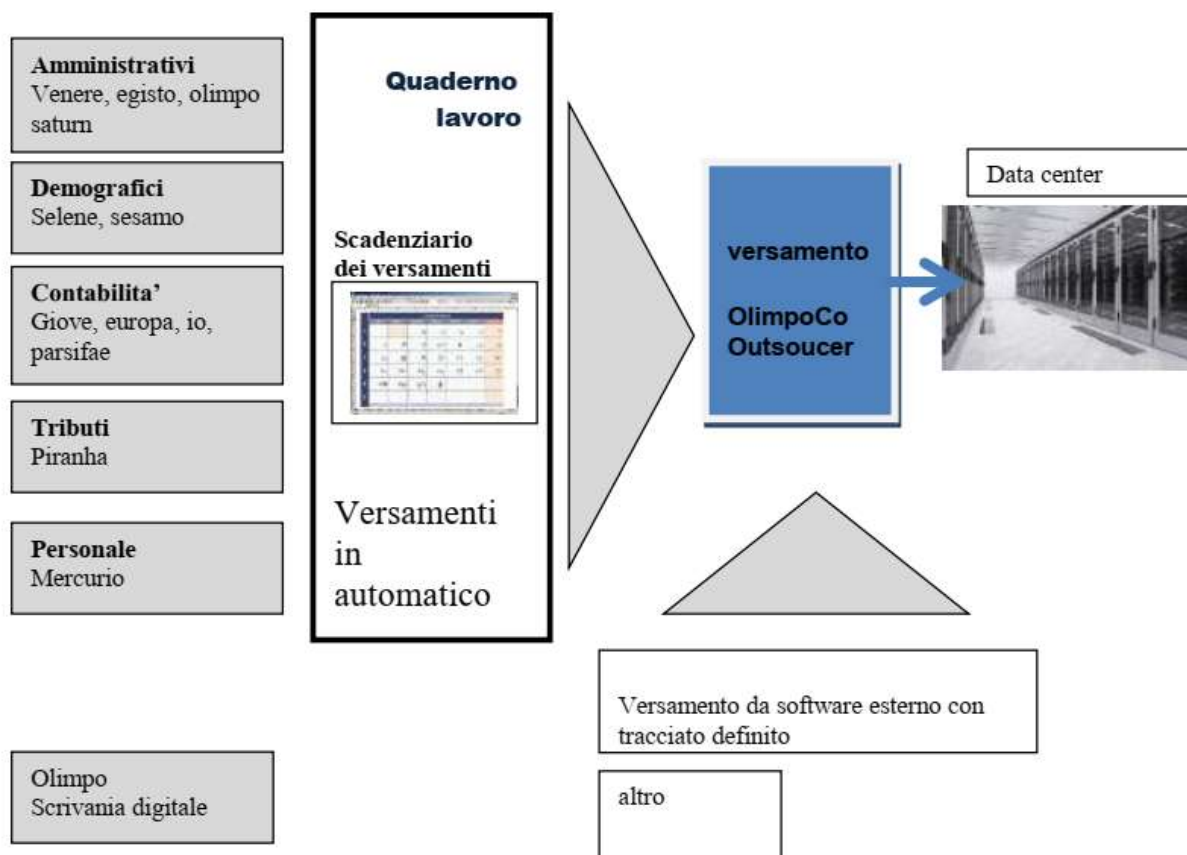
**Amministrativi**
Venere, egisto, olimpo saturn

**Demografici**
Selene, sesamo

**Contabilita'**
Giove, europa, io, parsifae

**Tributi**
Piranha

**Personale**
Mercurio

Olimpo
Scrivania digitale

Quaderno lavoro

Scadenziario dei versamenti

Versamenti in automatico

versamento

OlimpoCo Outsoucer

Data center

Versamento da software esterno con tracciato definito

altro